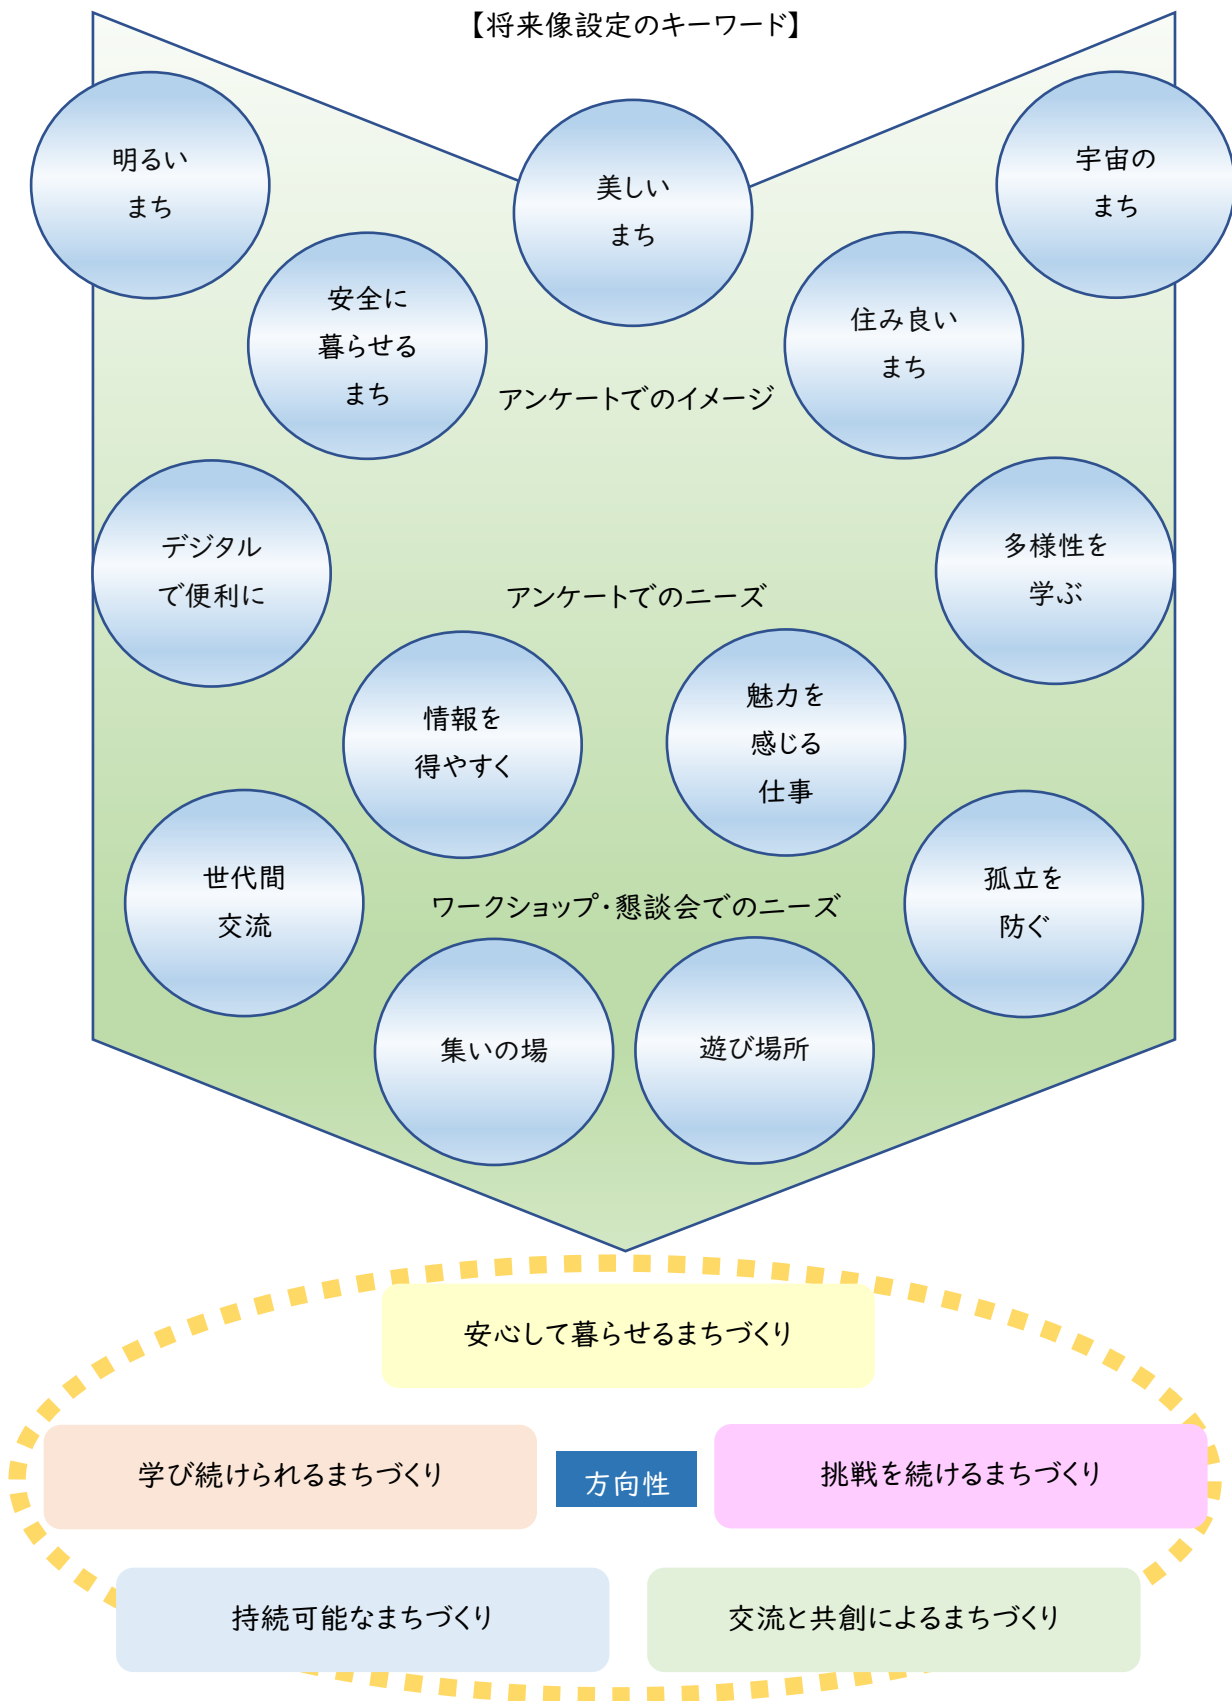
【将来像設定のキーワード】

明るい
まち

美しい
まち

宇宙の
まち

安全に
暮らせる
まち

住み良い
まち

アンケートでのイメージ

デジタル
で便利に

多様性を
学ぶ

アンケートでのニーズ

情報を
得やすく

魅力を
感じる
仕事

世代間
交流

孤立を
防ぐ

ワークショップ・懇談会でのニーズ

集いの場

遊び場所

安心して暮らせるまちづくり

学び続けられるまちづくり

方向性

挑戦を続けるまちづくり

持続可能なまちづくり

交流と共創によるまちづくり